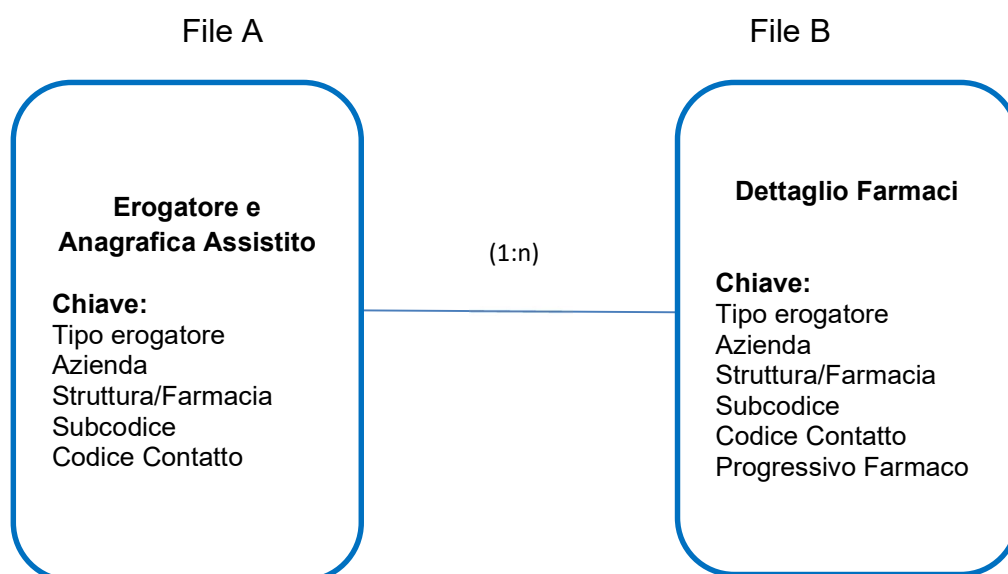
File A

File B

Erogatore e Anagrafica Assistito

Chiave:
Tipo erogatore
Azienda
Struttura/Farmacia
Subcodice
Codice Contatto

(1:n)

Dettaglio Farmaci

Chiave:
Tipo erogatore
Azienda
Struttura/Farmacia
Subcodice
Codice Contatto
Progressivo Farmaco